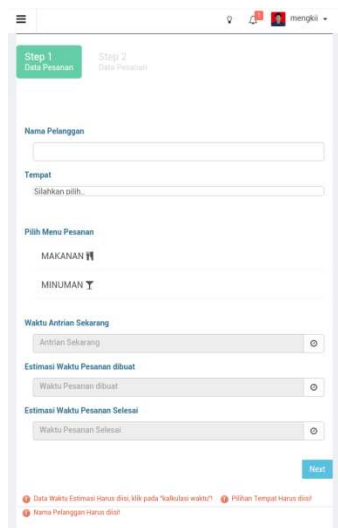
mengkii

Step 1
Data Pesanan

Step 2
Data Pesanan

Nama Pelanggan

Tempat

Silahkan pilih..

Pilih Menu Pesanan

MAKANAN

MINUMAN

Waktu Antrian Sekarang

Antrian Sekarang

Estimasi Waktu Pesanan dibuat

Waktu Pesanan dibuat

Estimasi Waktu Pesanan Selesai

Waktu Pesanan Selesai

Next

Data Waktu Estimasi Harus diisi, klik pada "kalkulasi waktu"! Pilihan Tempat Harus diisi!

Nama Pelanggan Harus diisi!